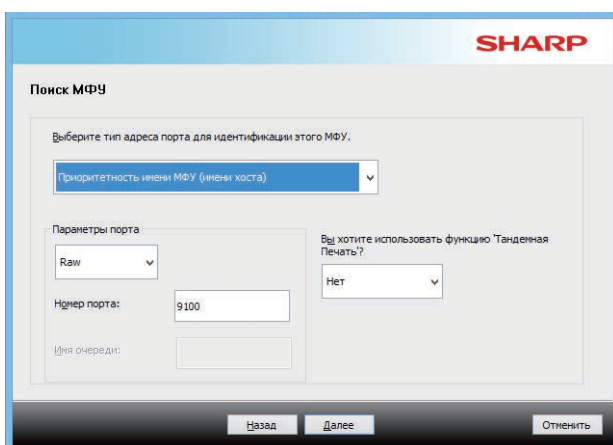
SHARP

Поиск МФУ

Выберите тип адреса порта для идентификации этого МФУ.

Приоритетность имени МФУ (имени хоста)

Параметры порта

Raw

Номер порта: 9100

Имя очереди:

Вы хотите использовать функцию 'Тандемная Печать'?

Нет

Назад Далее Отменить